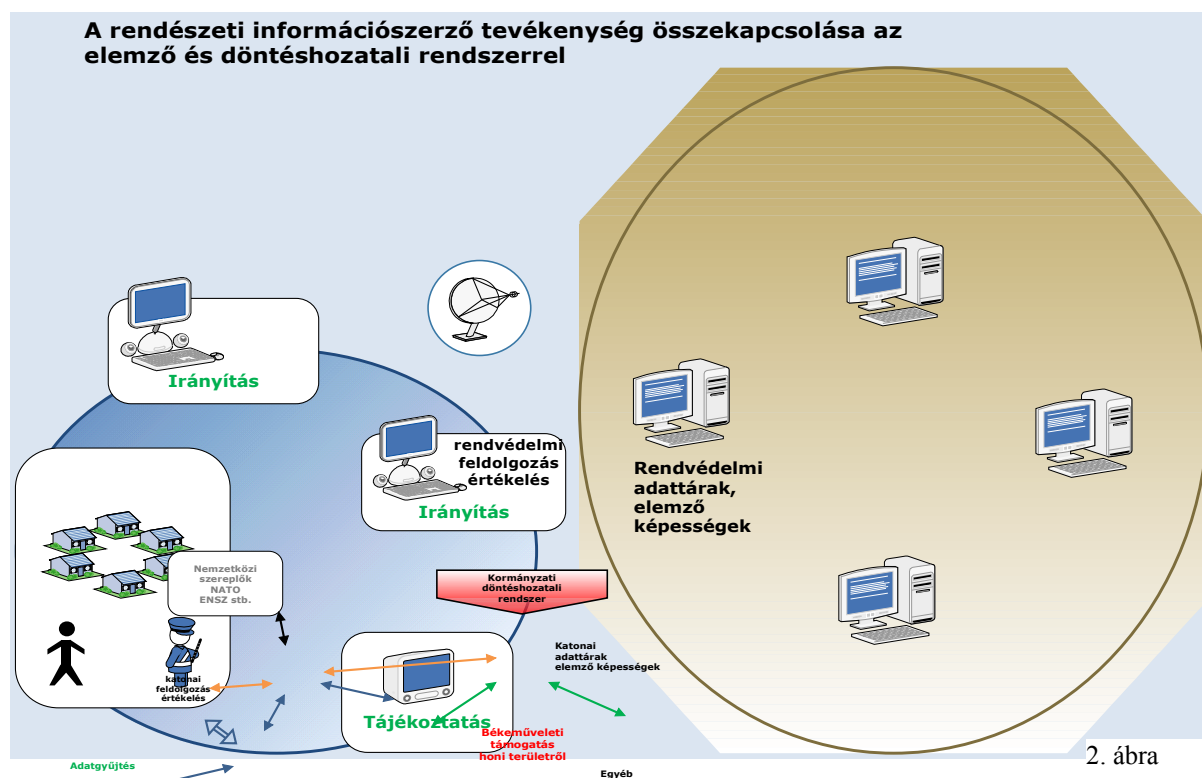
A rendészeti információszerző tevékenység összekapcsolása az elemző és döntéshozatali rendszerrel

Irányítás

rendvédelmi feldolgozás értékelés

Irányítás

Rendvédelmi adattárak, elemző képességek

Nemzetközi szereplők NATO ENSZ stb.

Kormányzati döntéshozatali rendszer

Katonai adattárak elemző képességek

katonai feldolgozás értékelés

Tájékoztatás

Békeműveleti támogatás honi területről

Adatgyűjtés

Egyéb

2. ábra